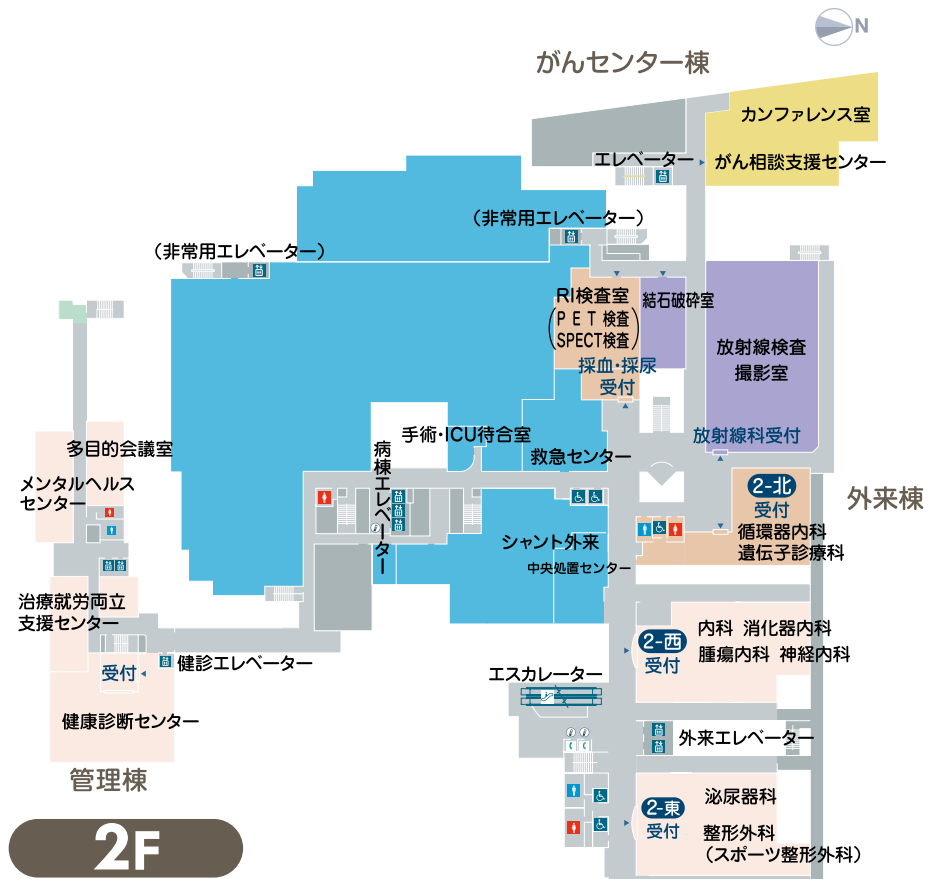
N

がんセンター棟

カンファレンス室

がん相談支援センター

エレベーター

（非常用エレベーター）

（非常用エレベーター）

RI検査室
（ＰＥＴ検査 SPECT検査）

結石破砕室

放射線検査
撮影室

採血・採尿
受付

放射線科受付

多目的会議室

手術・ICU待合室

救急センター

病棟エレベーター

外来棟

メンタルヘルス
センター

2-北
受付

循環器内科
遺伝子診療科

シャント外来

中央処置センター

治療就労両立
支援センター

2-西
受付

内科　消化器内科
腫瘍内科　神経内科

受付

健診エレベーター

エスカレーター

健康診断センター

外来エレベーター

管理棟

2-東
受付

泌尿器科

整形外科
（スポーツ整形外科）

2F